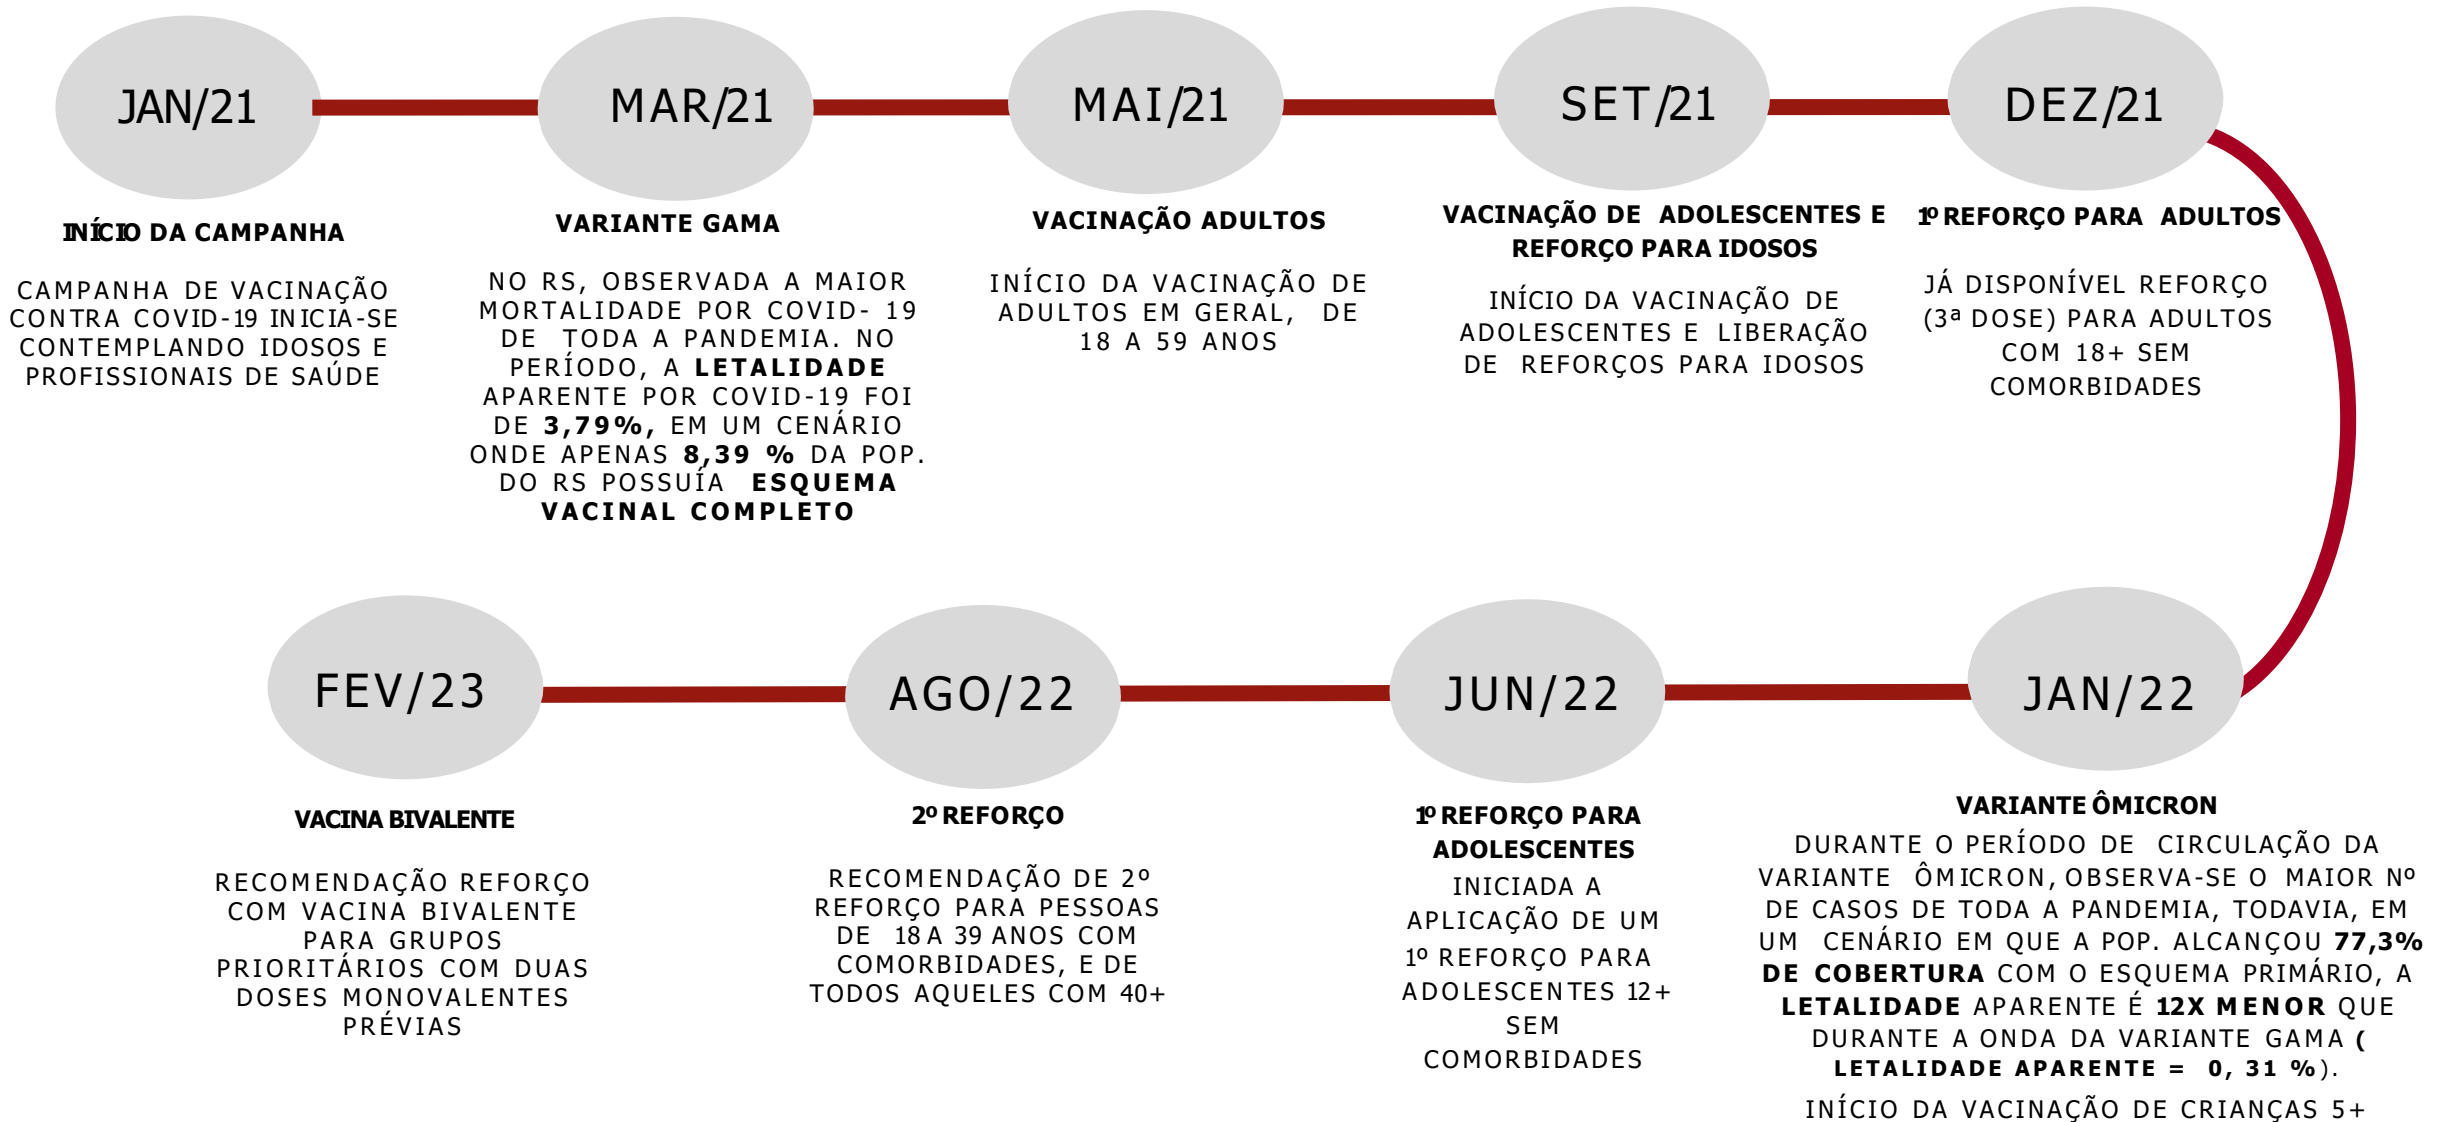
JAN/21

INÍCIO DA CAMPANHA

CAMPANHA DE VACINAÇÃO CONTRA COVID-19 INICIA-SE CONTEMPLANDO IDOSOS E PROFISSIONAIS DE SAÚDE

MAR/21

VARIANTE GAMA

NO RS, OBSERVADA A MAIOR MORTALIDADE POR COVID- 19 DE TODA A PANDEMIA. NO PERÍODO, A **LETALIDADE** APARENTE POR COVID-19 FOI DE **3,79%,** EM UM CENÁRIO ONDE APENAS **8,39 %** DA POP. DO RS POSSUÍA **ESQUEMA VACINAL COMPLETO**

MAI/21

VACINAÇÃO ADULTOS

INÍCIO DA VACINAÇÃO DE ADULTOS EM GERAL, DE 18 A 59 ANOS

SET/21

VACINAÇÃO DE ADOLESCENTES E REFORÇO PARA IDOSOS

INÍCIO DA VACINAÇÃO DE ADOLESCENTES E LIBERAÇÃO DE REFORÇOS PARA IDOSOS

DEZ/21

1º REFORÇO PARA ADULTOS

JÁ DISPONÍVEL REFORÇO (3ª DOSE) PARA ADULTOS COM 18+ SEM COMORBIDADES

FEV/23

VACINA BIVALENTE

RECOMENDAÇÃO REFORÇO COM VACINA BIVALENTE PARA GRUPOS PRIORITÁRIOS COM DUAS DOSES MONOVALENTES PRÉVIAS

AGO/22

2º REFORÇO

RECOMENDAÇÃO DE 2º REFORÇO PARA PESSOAS DE 18 A 39 ANOS COM COMORBIDADES, E DE TODOS AQUELES COM 40+

JUN/22

1º REFORÇO PARA ADOLESCENTES

INICIADA A APLICAÇÃO DE UM 1º REFORÇO PARA ADOLESCENTES 12+ SEM COMORBIDADES

JAN/22

VARIANTE ÔMICRON

DURANTE O PERÍODO DE CIRCULAÇÃO DA VARIANTE ÔMICRON, OBSERVA-SE O MAIOR Nº DE CASOS DE TODA A PANDEMIA, TODAVIA, EM UM CENÁRIO EM QUE A POP. ALCANÇOU **77,3% DE COBERTURA** COM O ESQUEMA PRIMÁRIO, A **LETALIDADE** APARENTE É **12X MENOR** QUE DURANTE A ONDA DA VARIANTE GAMA **( LETALIDADE APARENTE = 0, 31 %**).

INÍCIO DA VACINAÇÃO DE CRIANÇAS 5+